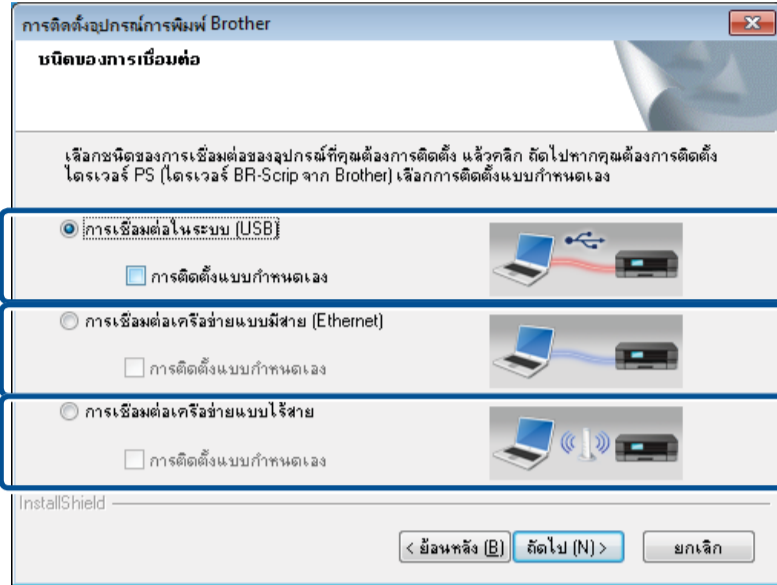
การติดตั้งอุปกรณ์การพิมพ์ Brother

ชนิดของการเชื่อมต่อ

เลือกชนิดของการเชื่อมต่อของอุปกรณ์ที่คุณต้องการติดตั้ง แล้วคลิก ถัดไปหากคุณต้องการติดตั้งไดรเวอร์ PS (ไดรเวอร์ BR-Scrip จาก Brother) เลือกการติดตั้งแบบกำหนดเอง

การเชื่อมต่อในระบบ (USB)

การติดตั้งแบบกำหนดเอง

การเชื่อมต่อเครือข่ายแบบมีสาย (Ethernet)

การติดตั้งแบบกำหนดเอง

การเชื่อมต่อเครือข่ายแบบไร้สาย

การติดตั้งแบบกำหนดเอง

InstallShield

< ย้อนหลัง (B) | ถัดไป (N) > | ยกเลิก